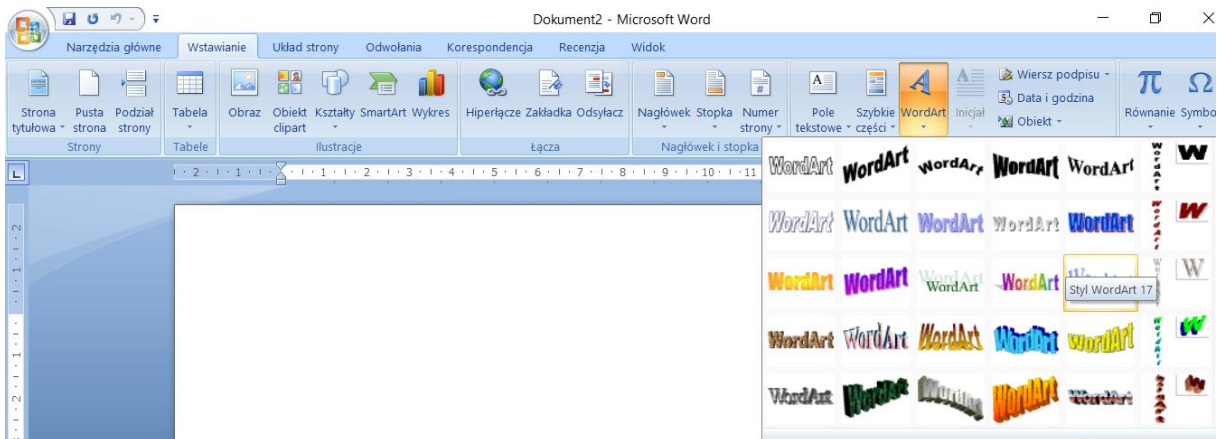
Dokument2 - Microsoft Word

Narzędzia główne
Wstawianie
Układ strony
Odwołania
Korespondencja
Recenzja
Widok

Strona tytułowa
Pusta strona
Podział strony
Strony

Tabela
Tabele

Obraz
Obiekt clipart
Kształty
SmartArt
Wykres
Ilustracje

Hiperłącze
Zakładka
Odsyłacz
Łącza

Nagłówek
Stopka
Numer strony
Nagłówek i stopka

Pole tekstowe
Szybkie części
WordArt
Inicjał
Wiersz podpisu
Data i godzina
Obiekt

Równanie
Symbo

WordArt WordArt WordArt WordArt WordArt
WordArt WordArt WordArt WordArt WordArt
WordArt WordArt WordArt WordArt
Styl WordArt 17
WordArt WordArt WordArt WordArt WordArt
WordArt WordArt WordArt WordArt WordArt